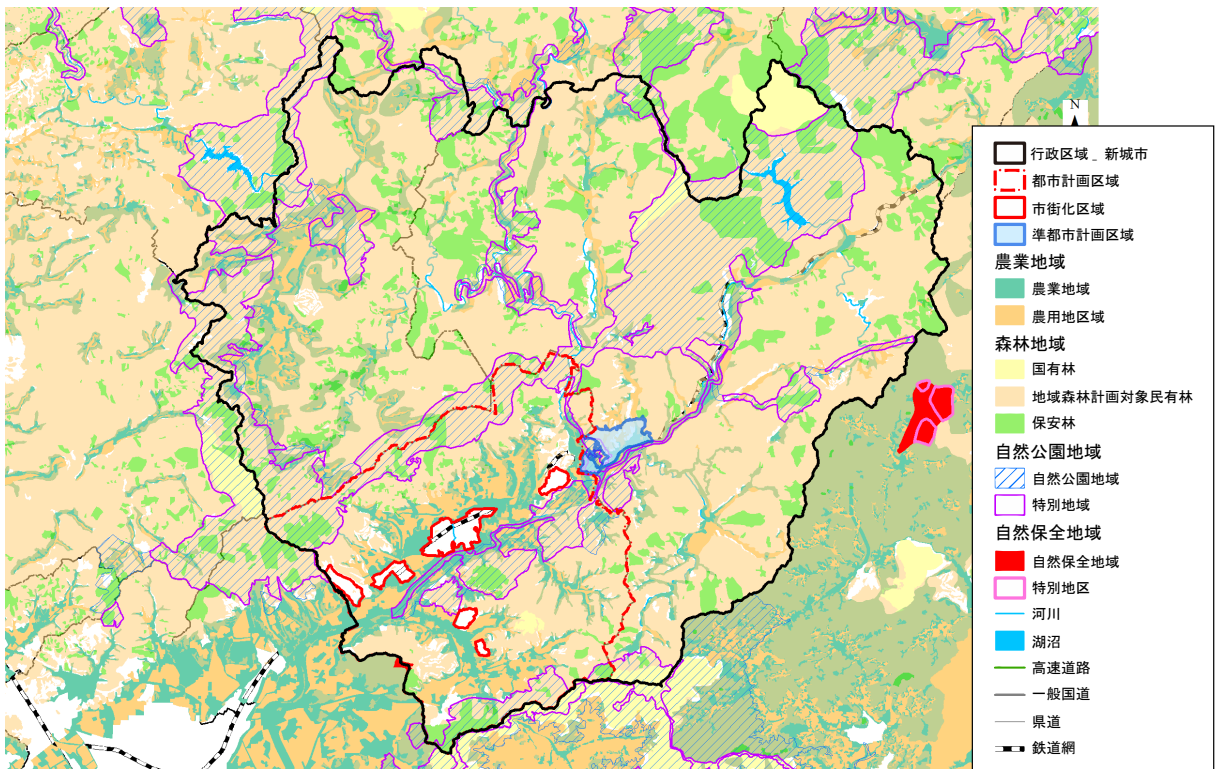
N

行政区域＿新城市
都市計画区域
市街化区域
準都市計画区域
農業地域
農業地域
農用地区域
森林地域
国有林
地域森林計画対象民有林
保安林
自然公園地域
自然公園地域
特別地域
自然保全地域
自然保全地域
特別地区
河川
湖沼
高速道路
一般国道
県道
鉄道網